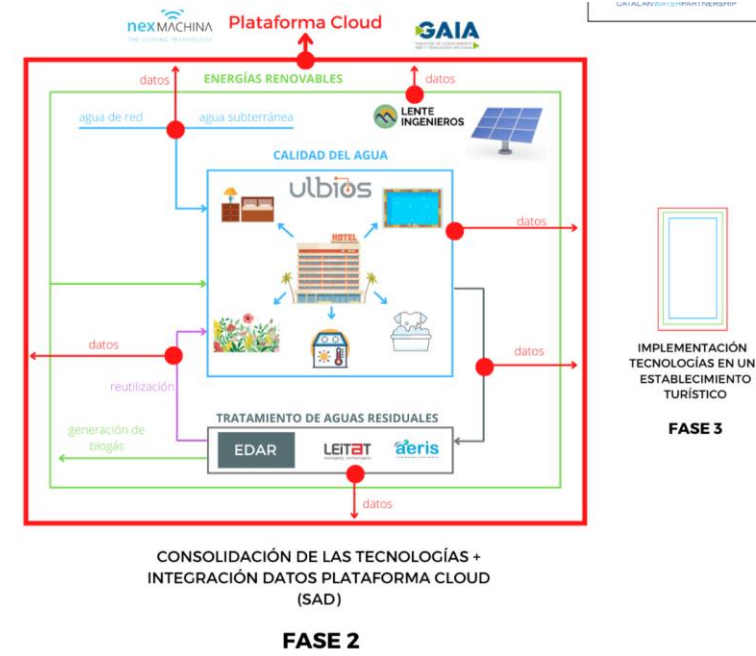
CATALANWATERPARTNERSHIP

nexMACHINA
THE CONTROL TECHNOLOGY

Plataforma Cloud

GAIA

datos

ENERGÍAS RENOVABLES

datos

agua de red

agua subterránea

LENTE INGENIEROS

CALIDAD DEL AGUA

ulbios

HOTEL

datos

datos

datos

reutilización

TRATAMIENTO DE AGUAS RESIDUALES

generación de biogás

EDAR

LEITAT

aeris

datos

IMPLEMENTACIÓN TECNOLOGÍAS EN UN ESTABLECIMIENTO TURÍSTICO

FASE 3

CONSOLIDACIÓN DE LAS TECNOLOGÍAS + INTEGRACIÓN DATOS PLATAFORMA CLOUD (SAD)

FASE 2